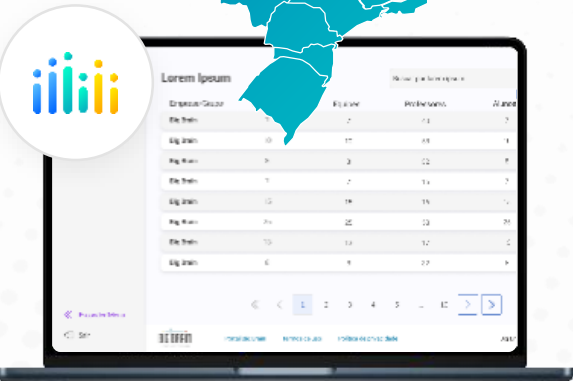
Lorem Ipsum

| Empresa/Grupo | | Equipes | Professores | Alunos |
|---|---|---|---|---|
| Big Brain | | 2 | 14 | 2 |
| Big Brain | 10 | 10 | 61 | 1 |
| Big Brain | 9 | 3 | 02 | 8 |
| Big Brain | 7 | 2 | 1x | 2 |
| Big Brain | 13 | 19 | 15 | 1 |
| Big Brain | 2x | 25 | 10 | 2 |
| Big Brain | 13 | 13 | 12 | 6 |
| Big Brain | 6 | 9 | 22 | 8 |

1 2 3 4 5 ... 12

Sair

BIG BRAIN